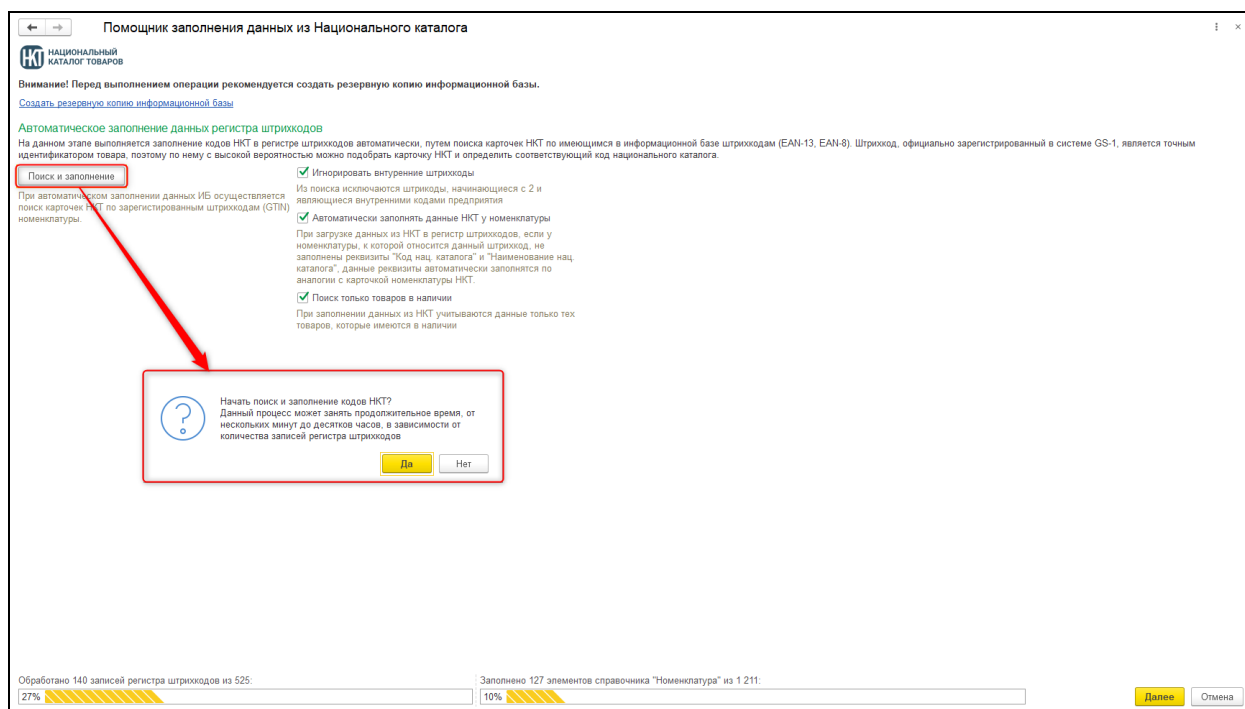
Помощник заполнения данных из Национального каталога

НК НАЦИОНАЛЬНЫЙ КАТАЛОГ ТОВАРОВ

Внимание! Перед выполнением операции рекомендуется создать резервную копию информационной базы.

Создать резервную копию информационной базы

Автоматическое заполнение данных регистра штрихкодов

На данном этапе выполняется заполнение кодов НКТ в регистре штрихкодов автоматически, путем поиска карточек НКТ по имеющимся в информационной базе штрихкодам (EAN-13, EAN-8). Штрихкод, официально зарегистрированный в системе GS-1, является точным идентификатором товара, поэтому по нему с высокой вероятностью можно подобрать карточку НКТ и определить соответствующий код национального каталога.

Поиск и заполнение

При автоматическом заполнении данных ИБ осуществляется поиск карточек НКТ по зарегистрированным штрихкодам (GTIN) номенклатуры.

Игнорировать внутренние штрихкоды

Из поиска исключаются штрихкоды, начинающиеся с 2 и являющиеся внутренними кодами предприятия

Автоматически заполнять данные НКТ у номенклатуры

При загрузке данных из НКТ в регистр штрихкодов, если у номенклатуры, к которой относится данный штрихкод, не заполнены реквизиты "Код нац. каталога" и "Наименование нац. каталога", данные реквизиты автоматически заполнятся по аналогии с карточкой номенклатуры НКТ.

Поиск только товаров в наличии

При заполнении данных из НКТ учитываются данные только тех товаров, которые имеются в наличии

Начать поиск и заполнение кодов НКТ?
Данный процесс может занять продолжительное время, от нескольких минут до десятков часов, в зависимости от количества записей регистра штрихкодов

Да Нет

Обработано 140 записей регистра штрихкодов из 525:
27%

Заполнено 127 элементов справочника "Номенклатура" из 1 211:
10%

Далее Отмена